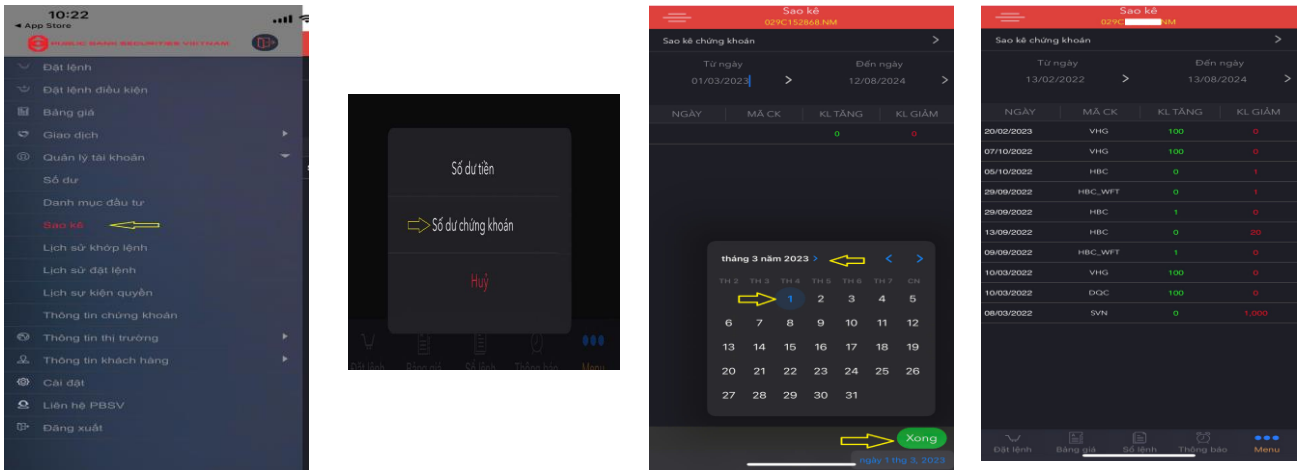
10:22
◄ App Store
PUBLIC BANK SECURITIES VIETNAM

Đặt lệnh
Đặt lệnh điều kiện
Bảng giá
Giao dịch
Quản lý tài khoản
Số dư
Danh mục đầu tư
Sao kê
Lịch sử khớp lệnh
Lịch sử đặt lệnh
Lịch sự kiện quyền
Thông tin chứng khoán
Thông tin thị trường
Thông tin khách hàng
Cài đặt
Liên hệ PBSV
Đăng xuất

Số dư tiền
Số dư chứng khoán
Huỷ

Đặt lệnh Bảng giá Sổ lệnh Thông báo Menu

Sao kê
029C152868.NM
Sao kê chứng khoán
Từ ngày 01/03/2023
Đến ngày 12/08/2024

| NGÀY | MÃ CK | KL TĂNG | KL GIẢM |
|---|---|---|---|
| | | 0 | 0 |

tháng 3 năm 2023 >
TH 2 TH 3 TH 4 TH 5 TH 6 TH 7 CN
1 2 3 4 5
6 7 8 9 10 11 12
13 14 15 16 17 18 19
20 21 22 23 24 25 26
27 28 29 30 31
Xong
ngày 1 thg 3, 2023

Sao kê
029C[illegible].NM
Sao kê chứng khoán
Từ ngày 13/02/2022
Đến ngày 13/08/2024

| NGÀY | MÃ CK | KL TĂNG | KL GIẢM |
|---|---|---|---|
| 20/02/2023 | VHG | 100 | 0 |
| 07/10/2022 | VHG | 100 | 0 |
| 05/10/2022 | HBC | 0 | 1 |
| 29/09/2022 | HBC_WFT | 0 | 1 |
| 29/09/2022 | HBC | 1 | 0 |
| 13/09/2022 | HBC | 0 | 20 |
| 09/09/2022 | HBC_WFT | 1 | 0 |
| 10/03/2022 | VHG | 100 | 0 |
| 10/03/2022 | DQC | 100 | 0 |
| 08/03/2022 | SVN | 0 | 1,000 |

Đặt lệnh Bảng giá Sổ lệnh Thông báo Menu